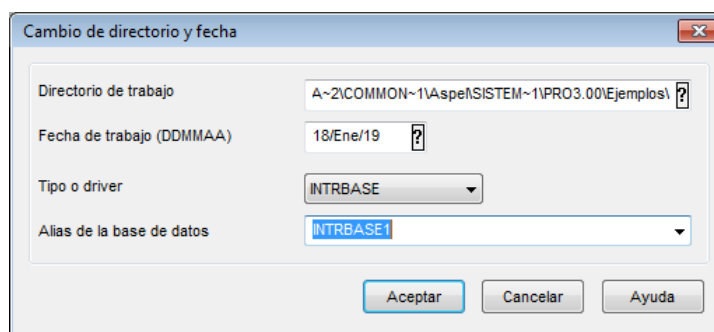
Cambio de directorio y fecha

Directorio de trabajo
A~2\COMMON~1\Aspel\SISTEM~1\PRO3.00\Ejemplos\ ?

Fecha de trabajo (DDMMAA)
18/Ene/19 ?

Tipo o driver
INTRBASE

Alias de la base de datos
INTRBASE1

Aceptar
Cancelar
Ayuda